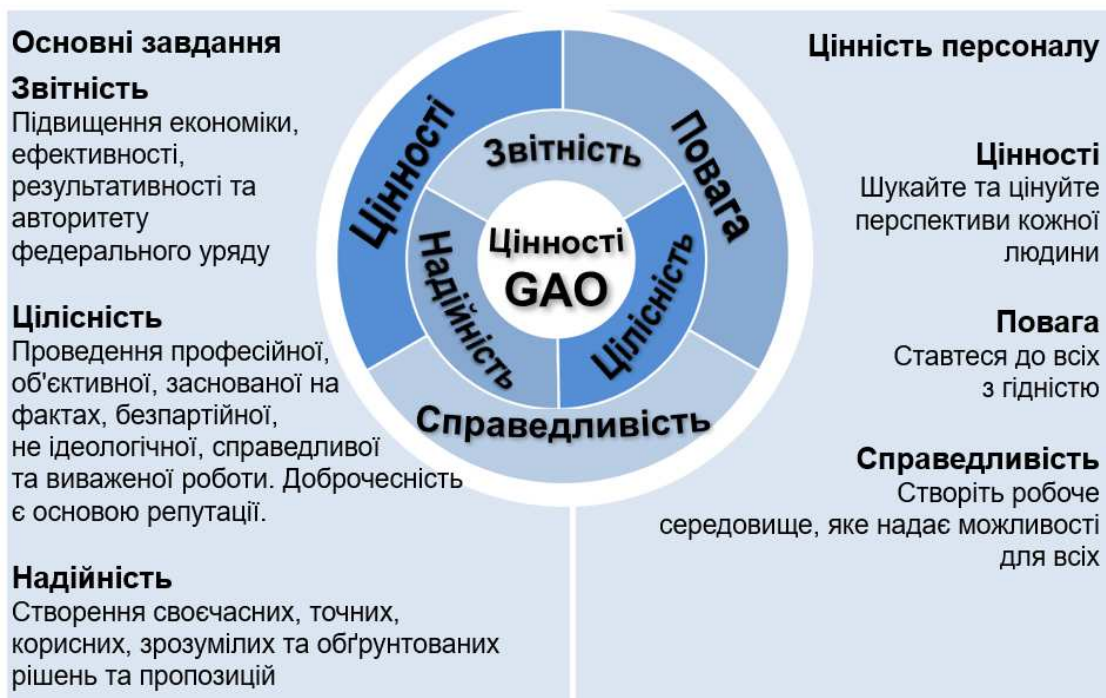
Основні завдання

Звітність
Підвищення економіки, ефективності, результативності та авторитету федерального уряду

Цілісність
Проведення професійної, об'єктивної, заснованої на фактах, безпартійної, не ідеологічної, справедливої та виваженої роботи. Доброчесність є основою репутації.

Надійність
Створення своєчасних, точних, корисних, зрозумілих та обґрунтованих рішень та пропозицій

Цінності
Повага
Звітність
Цінності GAO
Надійність
Цілісність
Справедливість

Цінність персоналу

Цінності
Шукайте та цінуйте перспективи кожної людини

Повага
Ставтеся до всіх з гідністю

Справедливість
Створіть робоче середовище, яке надає можливості для всіх